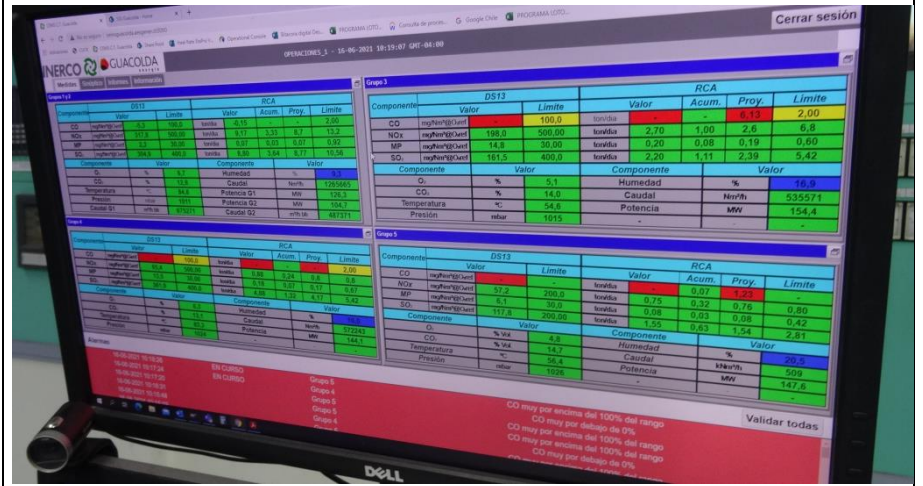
Cerrar sesión

INERCO GUACOLDA

OPERACIONES_1 - 16-06-2021 10:19:07 GMT-04:00

Grupo 3

| Componente | DS13 Valor | DS13 Límite | RCA Valor | RCA Acum. | RCA Proy. | RCA Límite |
|---|---|---|---|---|---|---|
| CO | mg/Nm³@Oref | | 100,0 | ton/día | - | - | 6,13 | 2,00 |
| NOx | mg/Nm³@Oref | 198,0 | 500,00 | ton/día | 2,70 | 1,00 | 2,6 | 6,8 |
| MP | mg/Nm³@Oref | 14,8 | 30,00 | ton/día | 0,20 | 0,08 | 0,19 | 0,60 |
| SO₂ | mg/Nm³@Oref | 161,5 | 400,0 | ton/día | 2,20 | 1,11 | 2,39 | 5,42 |

| Componente | Valor | | Componente | Valor | |
|---|---|---|---|---|---|
| O₂ | % | 5,1 | Humedad | % | 16,9 |
| CO₂ | % | 14,0 | Caudal | Nm³/h | 535571 |
| Temperatura | °C | 54,6 | Potencia | MW | 154,4 |
| Presión | mbar | 1015 | - | | - |

Grupo 5

| Componente | DS13 Valor | DS13 Límite | RCA Valor | RCA Acum. | RCA Proy. | RCA Límite |
|---|---|---|---|---|---|---|
| CO | mg/Nm³@Oref | | - | ton/día | | 0,07 | 1,23 | - |
| NOx | mg/Nm³@Oref | 57,2 | 200,0 | ton/día | 0,75 | 0,32 | 0,76 | 0,80 |
| MP | mg/Nm³@Oref | 6,1 | 30,0 | ton/día | 0,08 | 0,03 | 0,08 | 0,42 |
| SO₂ | mg/Nm³@Oref | 117,8 | 200,00 | ton/día | 1,55 | 0,63 | 1,54 | 2,81 |

| Componente | Valor | | Componente | Valor | |
|---|---|---|---|---|---|
| O₂ | % Vol | 4,8 | Humedad | % | 20,5 |
| CO₂ | % Vol | 14,7 | Caudal | kNm³/h | 509 |
| Temperatura | °C | 56,4 | Potencia | MW | 147,6 |
| Presión | mbar | 1026 | - | | - |

Alarmas

EN CURSO
EN CURSO
Grupo 5
Grupo 5
Grupo 5
Grupo 4
Grupo 4

CO muy por encima del 100% del rango
CO muy por debajo de 0%
CO muy por encima del 100% del rango
CO muy por debajo de 0%
CO muy por encima del 100% del rango

Validar todas

DELL